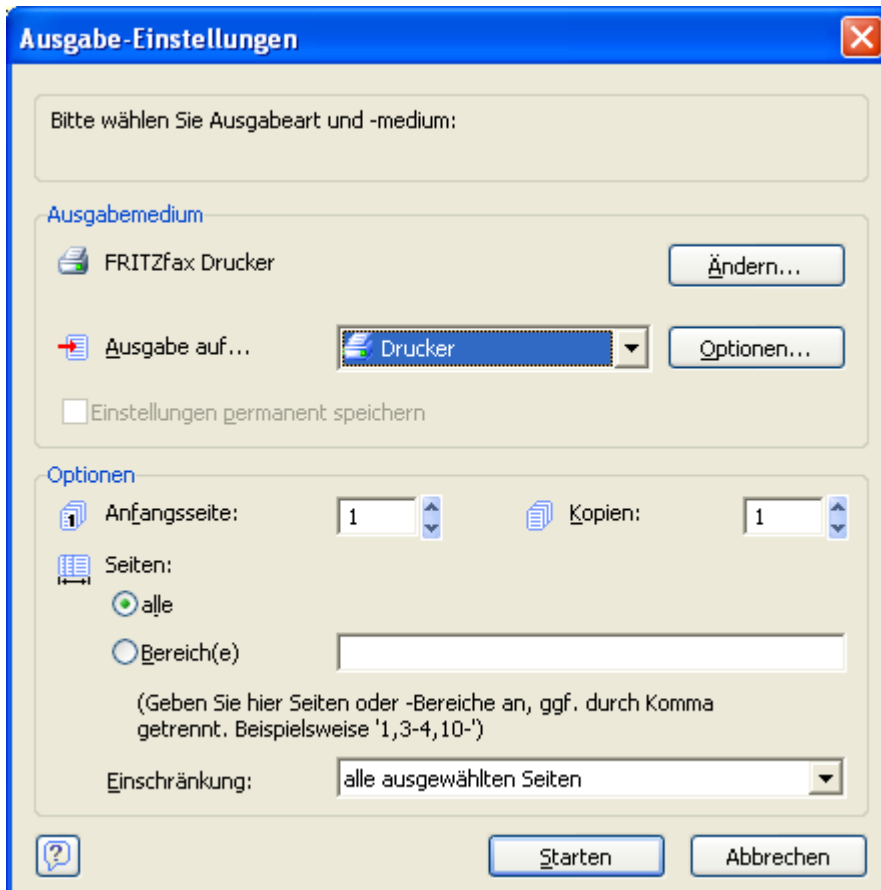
Ausgabe-Einstellungen

Bitte wählen Sie Ausgabeart und -medium:

Ausgabemedium

FRITZfax Drucker

Ändern...

Ausgabe auf...

Drucker

Optionen...

Einstellungen permanent speichern

Optionen

Anfangsseite:

1

Kopien:

1

Seiten:

alle

Bereich(e)

(Geben Sie hier Seiten oder -Bereiche an, ggf. durch Komma getrennt. Beispielsweise '1,3-4,10-')

Einschränkung:

alle ausgewählten Seiten

?

Starten

Abbrechen